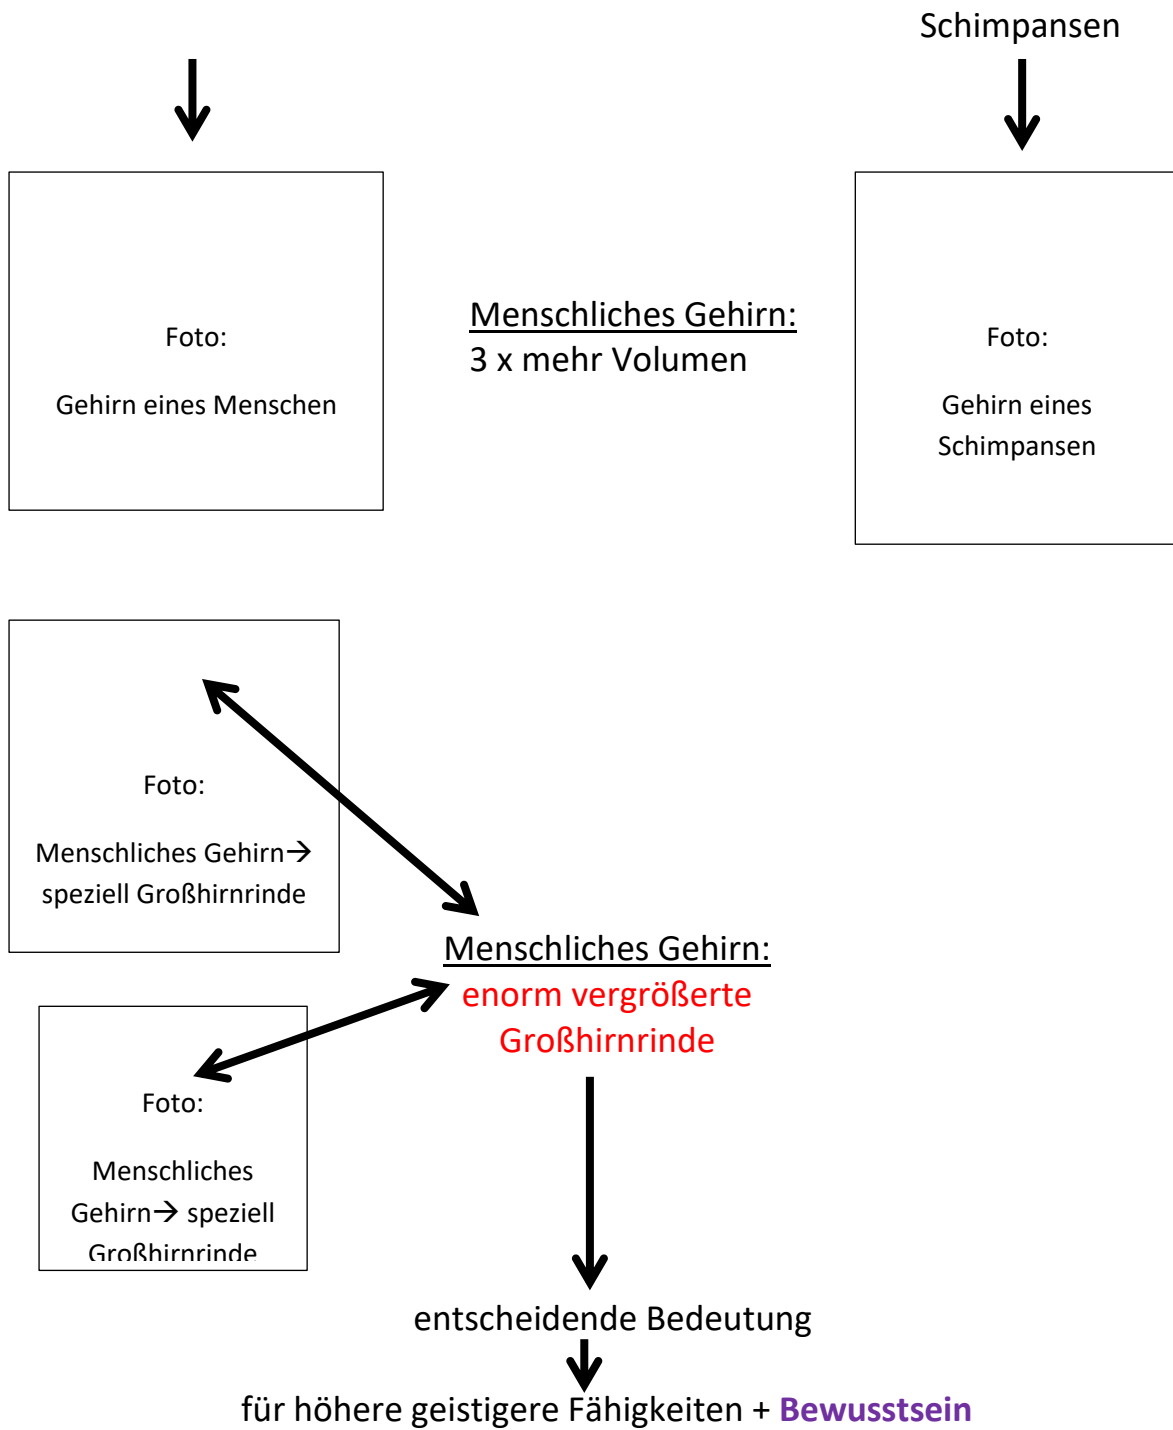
Schimpansen

Foto:

Gehirn eines Menschen

Menschliches Gehirn:
3 x mehr Volumen

Foto:

Gehirn eines Schimpansen

Foto:

Menschliches Gehirn→ speziell Großhirnrinde

Menschliches Gehirn:
enorm vergrößerte Großhirnrinde

Foto:

Menschliches Gehirn→ speziell Großhirnrinde

entscheidende Bedeutung

für höhere geistigere Fähigkeiten + Bewusstsein